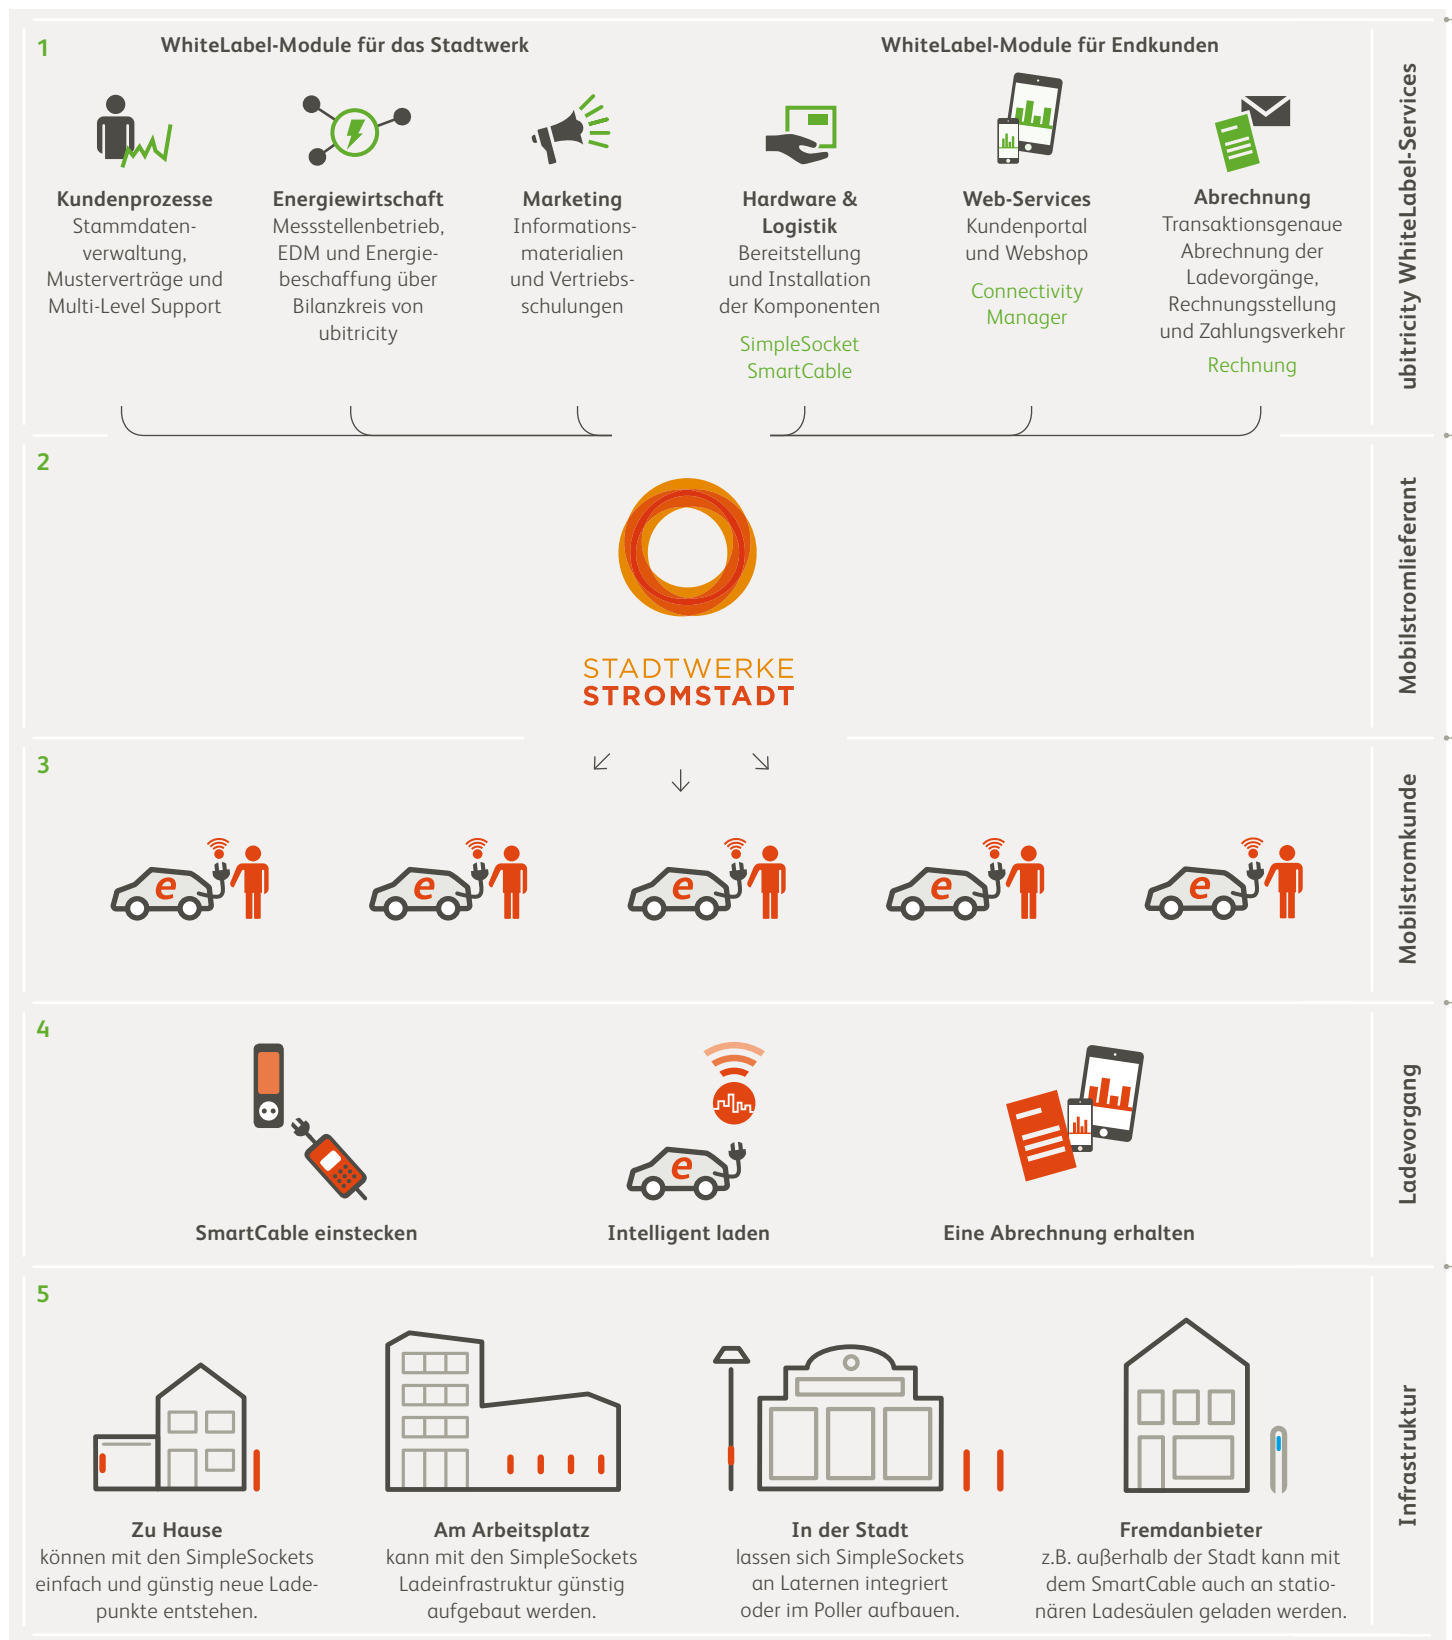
1

WhiteLabel-Module für das Stadtwerk

WhiteLabel-Module für Endkunden

**Kundenprozesse**
Stammdatenverwaltung, Musterverträge und Multi-Level Support

**Energiewirtschaft**
Messstellenbetrieb, EDM und Energiebeschaffung über Bilanzkreis von ubitricity

**Marketing**
Informationsmaterialien und Vertriebsschulungen

**Hardware & Logistik**
Bereitstellung und Installation der Komponenten
SimpleSocket
SmartCable

**Web-Services**
Kundenportal und Webshop
Connectivity Manager

**Abrechnung**
Transaktionsgenaue Abrechnung der Ladevorgänge, Rechnungsstellung und Zahlungsverkehr
Rechnung

ubitricity WhiteLabel-Services

2

STADTWERKE
STROMSTADT

Mobilstromlieferant

3

Mobilstromkunde

4

SmartCable einstecken

Intelligent laden

Eine Abrechnung erhalten

Ladevorgang

5

**Zu Hause**
können mit den SimpleSockets einfach und günstig neue Ladepunkte entstehen.

**Am Arbeitsplatz**
kann mit den SimpleSockets Ladeinfrastruktur günstig aufgebaut werden.

**In der Stadt**
lassen sich SimpleSockets an Laternen integriert oder im Poller aufbauen.

**Fremdanbieter**
z.B. außerhalb der Stadt kann mit dem SmartCable auch an stationären Ladesäulen geladen werden.

Infrastruktur